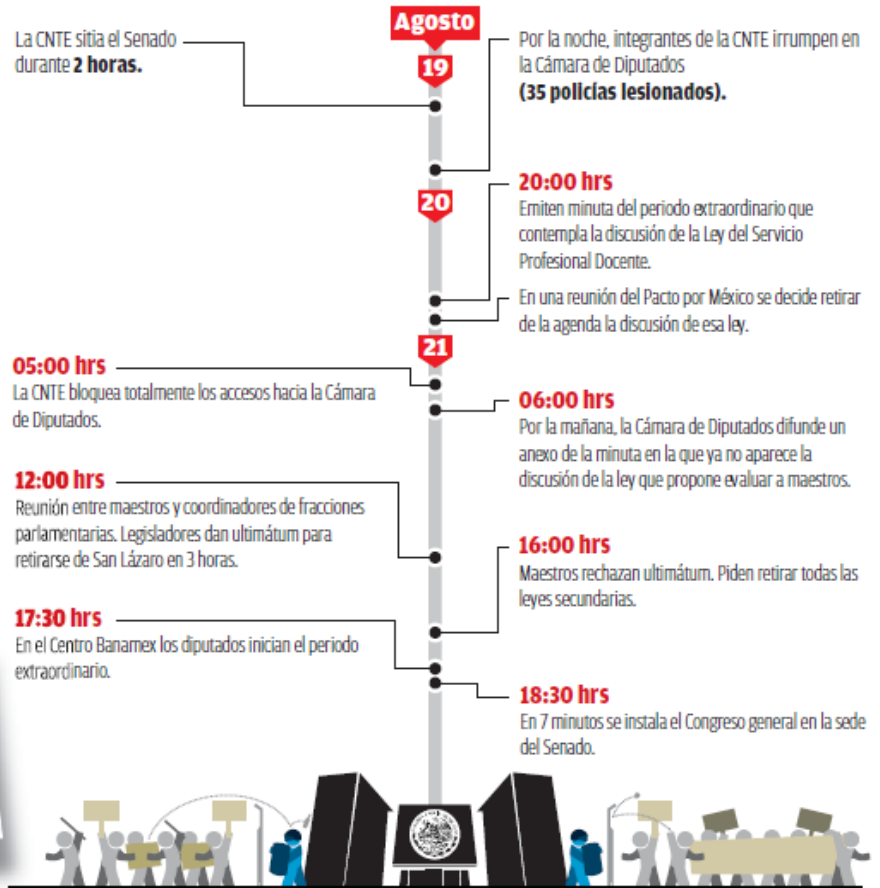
Agosto

19

La CNTE sitia el Senado durante **2 horas.**

Por la noche, integrantes de la CNTE irrumpen en la Cámara de Diputados **(35 policías lesionados).**

20

20:00 hrs
Emiten minuta del periodo extraordinario que contempla la discusión de la Ley del Servicio Profesional Docente.

En una reunión del Pacto por México se decide retirar de la agenda la discusión de esa ley.

21

05:00 hrs
La CNTE bloquea totalmente los accesos hacia la Cámara de Diputados.

06:00 hrs
Por la mañana, la Cámara de Diputados difunde un anexo de la minuta en la que ya no aparece la discusión de la ley que propone evaluar a maestros.

12:00 hrs
Reunión entre maestros y coordinadores de fracciones parlamentarias. Legisladores dan ultimátum para retirarse de San Lázaro en 3 horas.

16:00 hrs
Maestros rechazan ultimátum. Piden retirar todas las leyes secundarias.

17:30 hrs
En el Centro Banamex los diputados inician el periodo extraordinario.

18:30 hrs
En 7 minutos se instala el Congreso general en la sede del Senado.